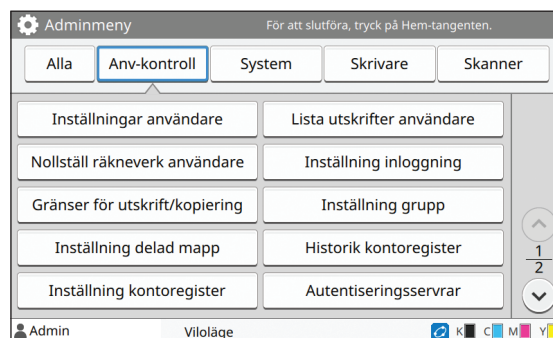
Adminmeny
För att slutföra, tryck på Hem-tangenten.

Alla
Anv-kontroll
System
Skrivare
Skanner

Inställningar användare
Lista utskrifter användare
Nollställ räkneverk användare
Inställning inloggning
Gränser för utskrift/kopiering
Inställning grupp
Inställning delad mapp
Historik kontoregister
Inställning kontoregister
Autentiseringsservrar

$\frac{1}{2}$

Admin
Viloläge
K C M Y